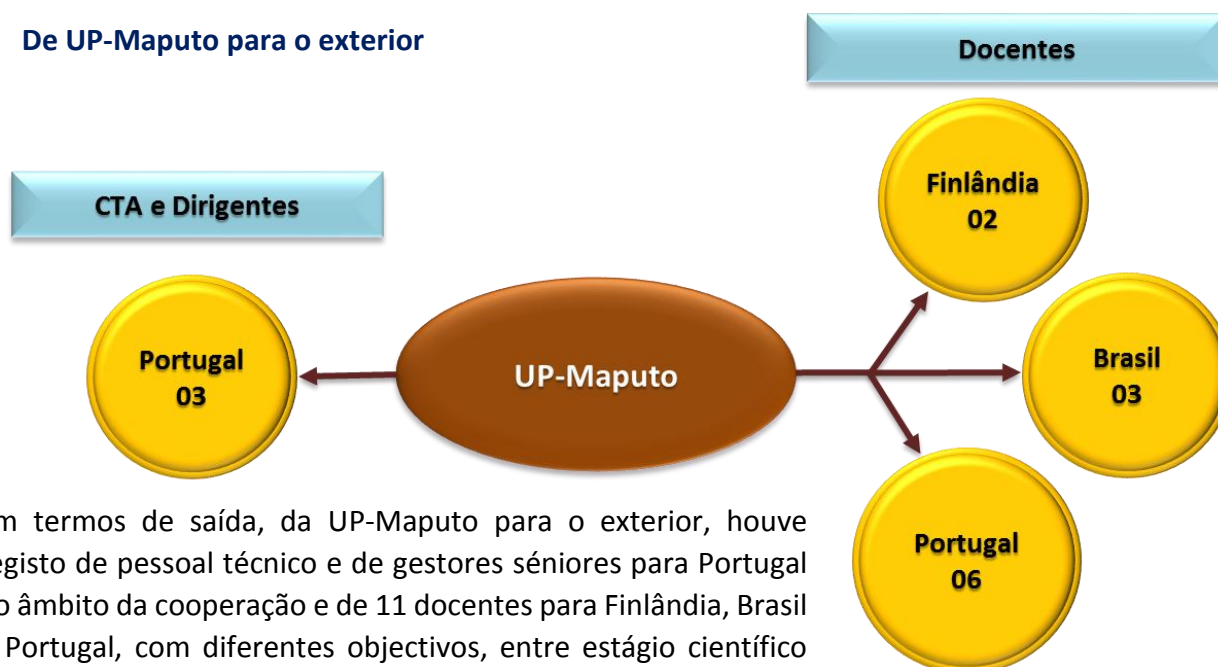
De UP-Maputo para o exterior

Docentes

CTA e Dirigentes

Finlândia
02

Portugal
03

UP-Maputo

Brasil
03

Portugal
06

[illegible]m termos de saída, da UP-Maputo para o exterior, houve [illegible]egisto de pessoal técnico e de gestores séniores para Portugal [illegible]o âmbito da cooperação e de 11 docentes para Finlândia, Brasil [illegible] Portugal, com diferentes objectivos, entre estágio científico